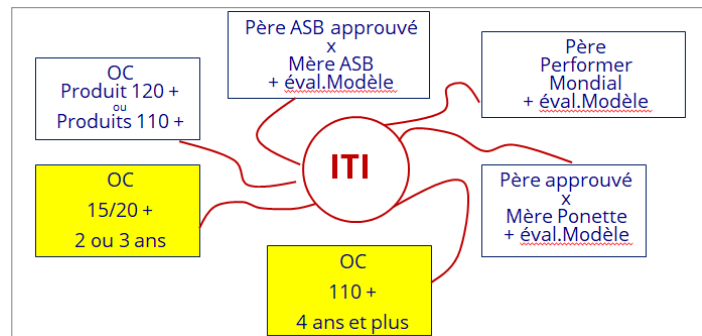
Père ASB approuvé
x
Mère ASB
+ éval.Modèle

OC
Produit 120 +
ou
Produits 110 +

Père
Performer
Mondial
+ éval.Modèle

ITI

OC
15/20 +
2 ou 3 ans

Père approuvé
x
Mère Ponette
+ éval.Modèle

OC
110 +
4 ans et plus